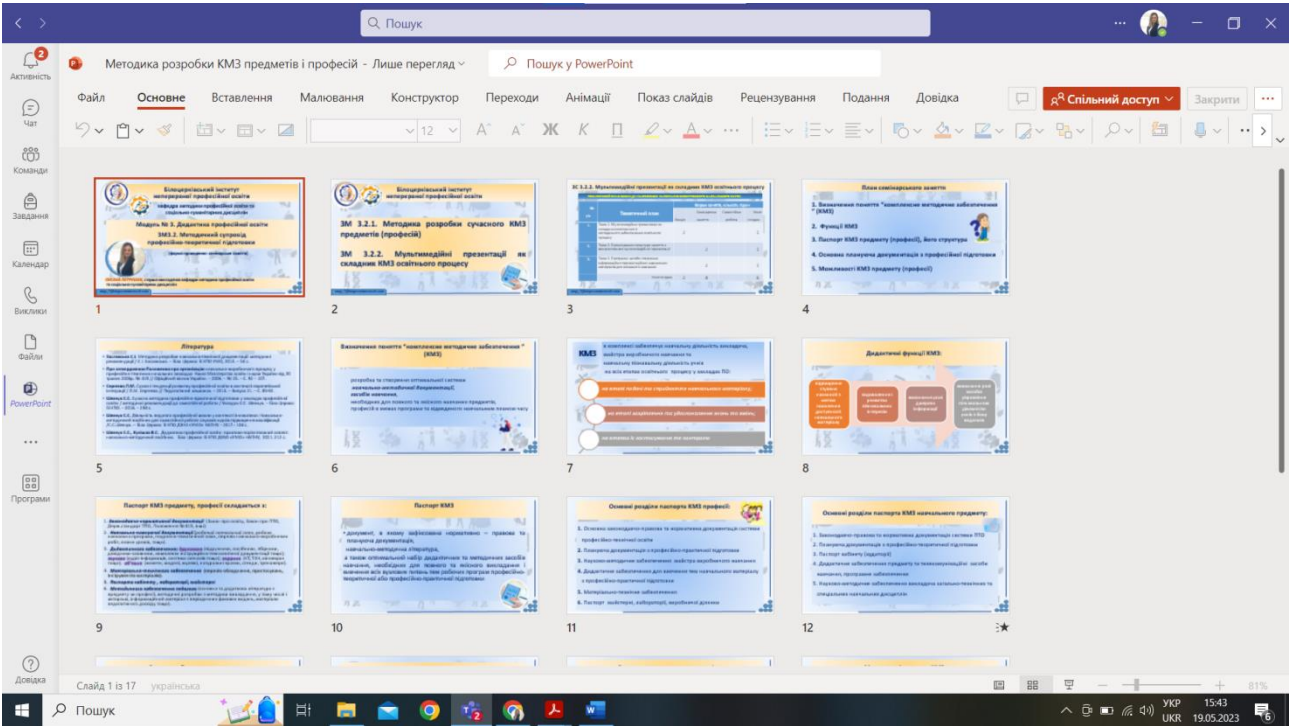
Пошук

Активність
Чат
Команди
Завдання
Календар
Виклики
Файли
PowerPoint
Програми
Довідка

Методика розробки КМЗ предметів і професій - Лише перегляд
Пошук у PowerPoint

Файл Основне Вставлення Малювання Конструктор Переходи Анімації Показ слайдів Рецензування Подання Довідка
Спільний доступ
Закрити

Білоцерківський інститут неперервної професійної освіти
кафедра методики професійної освіти та соціально-гуманітарних дисциплін
Модуль № 3. Дидактика професійної освіти
ЗМ3.2. Методичний супровід професійно-теоретичної підготовки

1

Білоцерківський інститут неперервної професійної освіти
ЗМ 3.2.1. Методика розробки сучасного КМЗ предметів (професій)
ЗМ 3.2.2. Мультимедійні презентації як складник КМЗ освітнього процесу

2

ЗС 3.2.2. Мультимедійні презентації як складник КМЗ освітнього процесу
Тематичний план

3

План семінарського заняття
1. Визначення поняття "комплексне методичне забезпечення" (КМЗ)
2. Функції КМЗ
3. Паспорт КМЗ предмету (професії), його структура
4. Основна плануюча документація з професійної підготовки
5. Можливості КМЗ предмету (професії)

4

Література

5

Визначення поняття "комплексне методичне забезпечення" (КМЗ)

6

КМЗ

7

Дидактичні функції КМЗ:

8

Паспорт КМЗ предмету, професії складається з:

9

Паспорт КМЗ

10

Основні розділи паспорта КМЗ професії:

11

Основні розділи паспорта КМЗ навчального предмету:

12

Слайд 1 із 17 українська
81%

Пошук
УКР UKR 15:43 19.05.2023